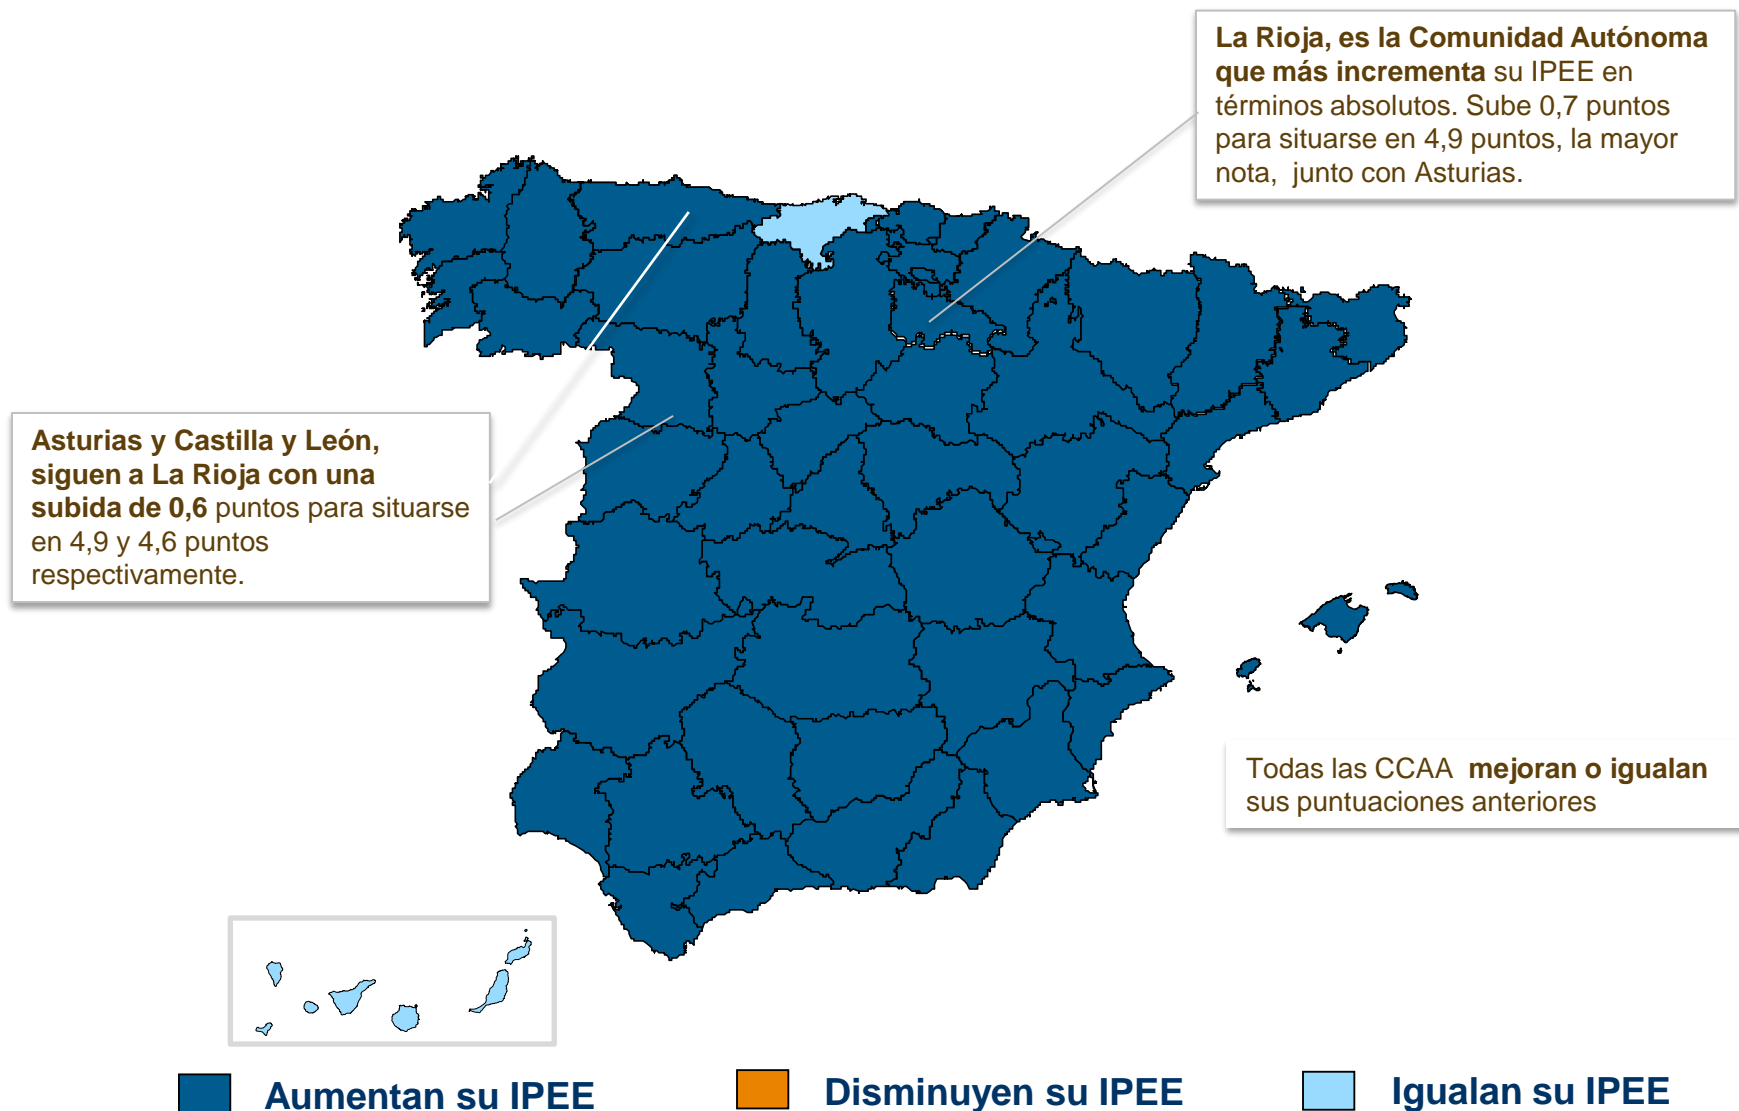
La Rioja, es la Comunidad Autónoma que más incrementa su IPEE en términos absolutos. Sube 0,7 puntos para situarse en 4,9 puntos, la mayor nota, junto con Asturias.

Asturias y Castilla y León, siguen a La Rioja con una subida de 0,6 puntos para situarse en 4,9 y 4,6 puntos respectivamente.

Todas las CCAA mejoran o igualan sus puntuaciones anteriores

Aumentan su IPEE

Disminuyen su IPEE

Igualan su IPEE